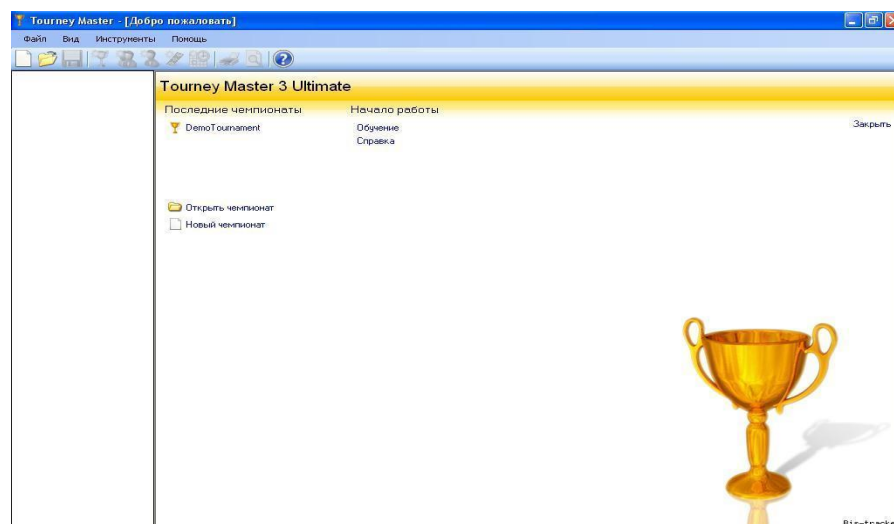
Tourney Master - [Добро пожаловать]

Файл Вид Инструменты Помощь

Tourney Master 3 Ultimate

Последние чемпионаты

DemoTournament

Начало работы

Обучение

Справка

Закрыть

Открыть чемпионат

Новый чемпионат

Big-tracke